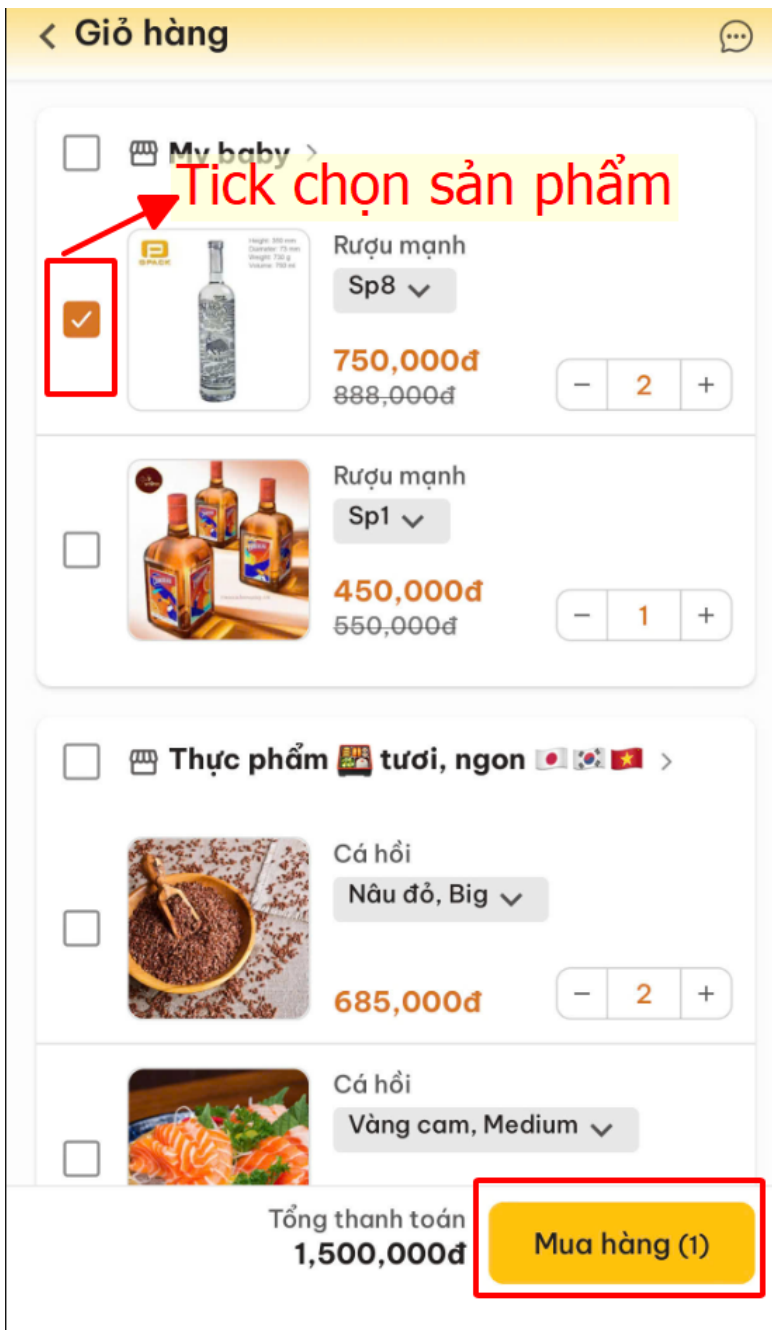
Giỏ hàng

My baby >

Tick chọn sản phẩm

Rượu mạnh
Sp8
750,000đ
888,000đ
− 2 +

Rượu mạnh
Sp1
450,000đ
550,000đ
− 1 +

Thực phẩm 🍱 tươi, ngon 🇯🇵🇰🇷🇻🇳 >

Cá hồi
Nâu đỏ, Big
685,000đ
− 2 +

Cá hồi
Vàng cam, Medium

Tổng thanh toán
1,500,000đ
Mua hàng (1)